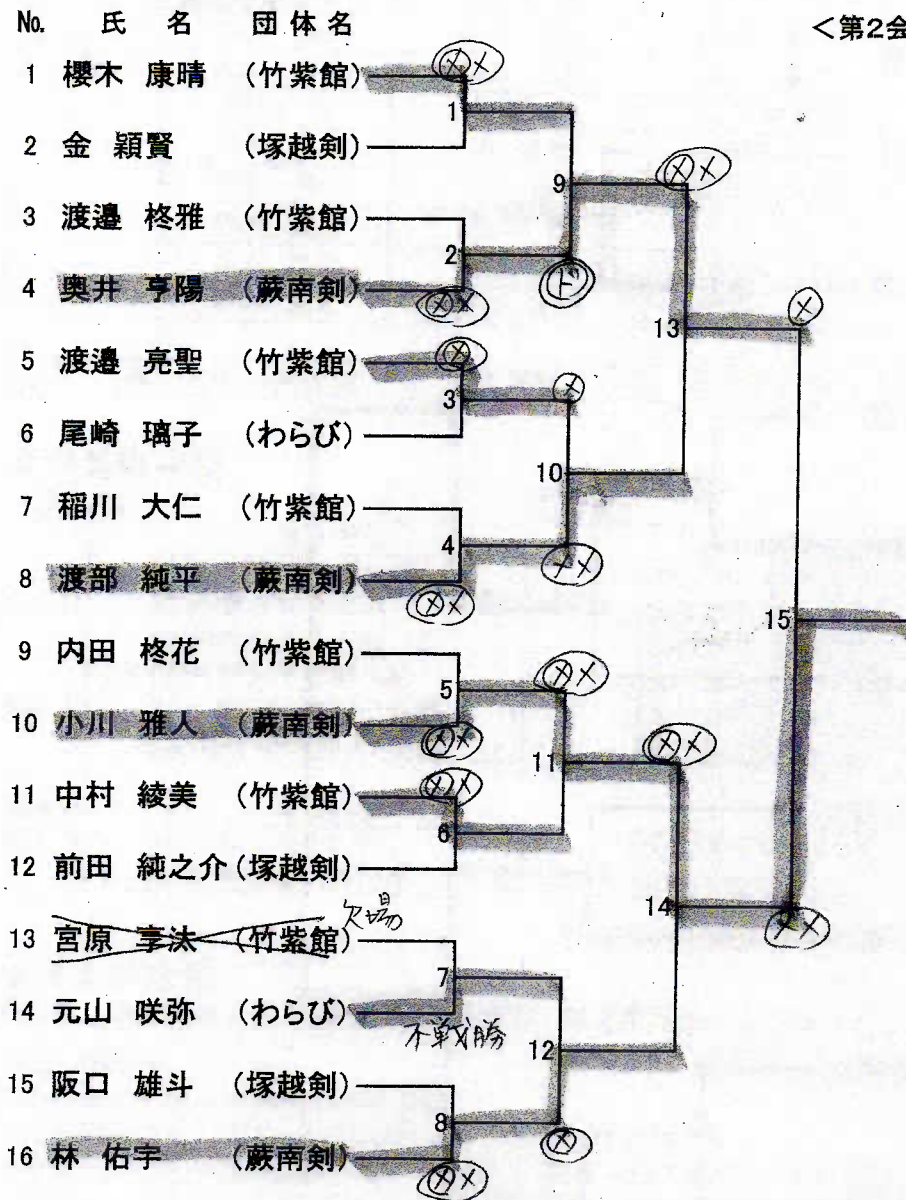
No. 氏 名 団体名

<第2会

1 櫻木 康晴 (竹紫館)
2 金 穎賢 (塚越剣)
3 渡邉 柊雅 (竹紫館)
4 奥井 亨陽 (蕨南剣)
5 渡邉 亮聖 (竹紫館)
6 尾崎 璃子 (わらび)
7 稲川 大仁 (竹紫館)
8 渡部 純平 (蕨南剣)
9 内田 柊花 (竹紫館)
10 小川 雅人 (蕨南剣)
11 中村 綾美 (竹紫館)
12 前田 純之介 (塚越剣)
13 宮原 享汰 (竹紫館) 欠場
14 元山 咲弥 (わらび) 不戦勝
15 阪口 雄斗 (塚越剣)
16 林 佑宇 (蕨南剣)

1 ㋱×
2 ㋱×
3 ㋱
4 ㋱×
5 ㋱×
6 ㋱×
7
8 ㋱×
9 ㋱× ㋣
10 × ﾒ×
11 ㋱×
12 ㋱
13 ×
14
15 ﾒ×